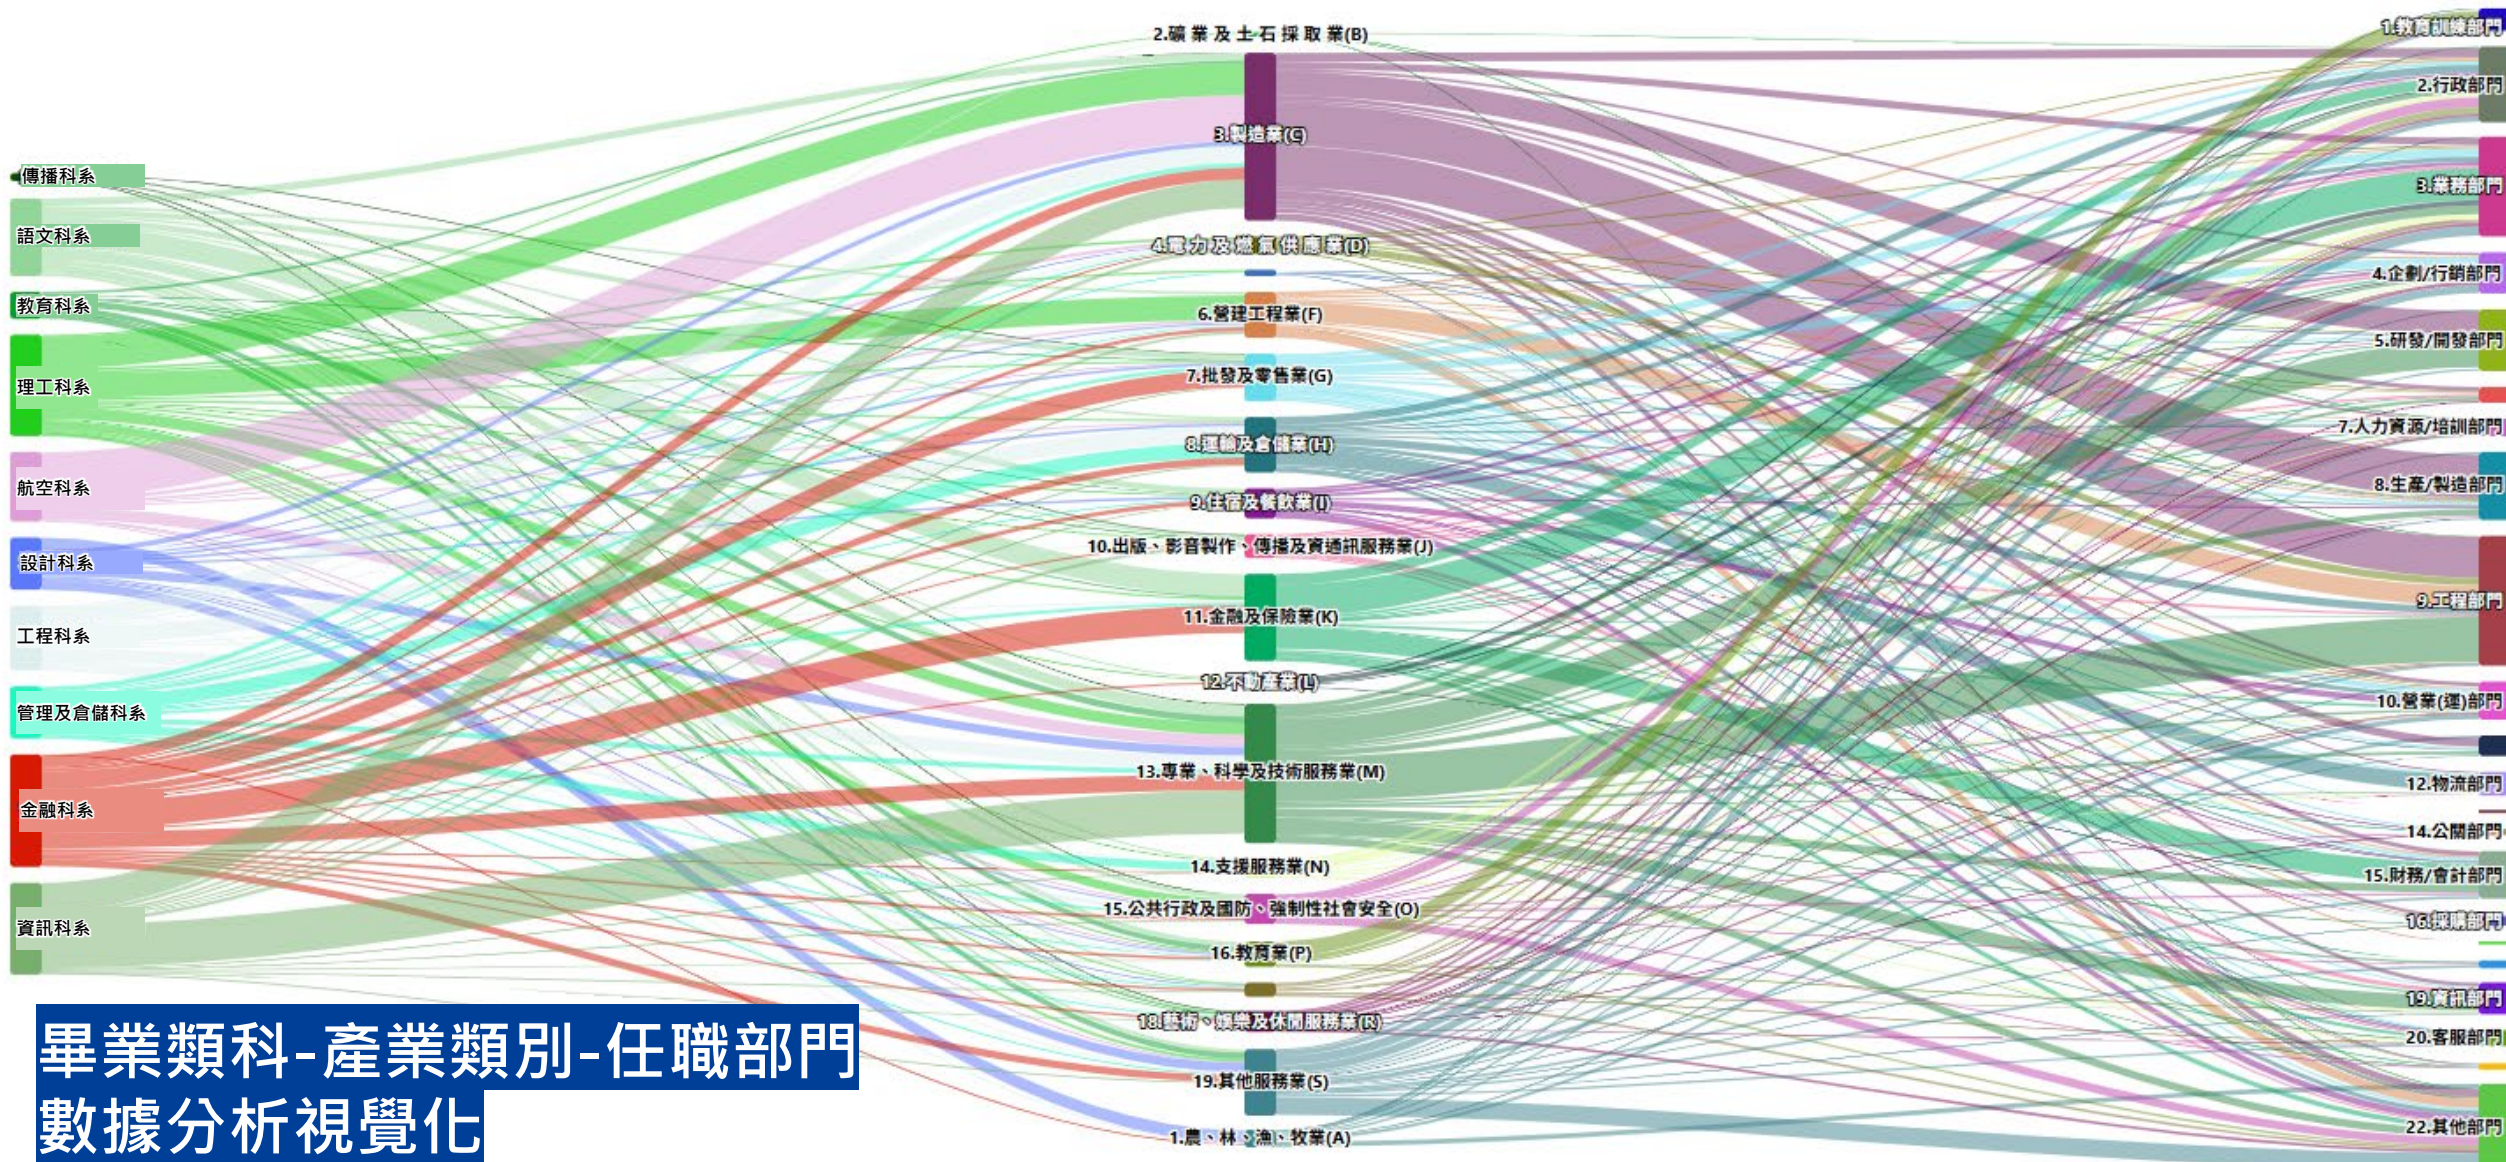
傳播科系
語文科系
教育科系
理工科系
航空科系
設計科系
工程科系
管理及倉儲科系
金融科系
資訊科系

2.礦業及土石採取業(B)
3.製造業(C)
4.電力及燃氣供應業(D)
6.營建工程業(F)
7.批發及零售業(G)
8.運輸及倉儲業(H)
9.住宿及餐飲業(I)
10.出版、影音製作、傳播及資通訊服務業(J)
11.金融及保險業(K)
12.不動產業(L)
13.專業、科學及技術服務業(M)
14.支援服務業(N)
15.公共行政及國防;強制性社會安全(O)
16.教育業(P)
18.藝術、娛樂及休閒服務業(R)
19.其他服務業(S)
1.農、林、漁、牧業(A)

1.教育訓練部門
2.行政部門
3.業務部門
4.企劃/行銷部門
5.研發/開發部門
7.人力資源/培訓部門
8.生產/製造部門
9.工程部門
10.營業(運)部門
12.物流部門
14.公關部門
15.財務/會計部門
16.採購部門
19.資訊部門
20.客服部門
22.其他部門

畢業類科-產業類別-任職部門
數據分析視覺化